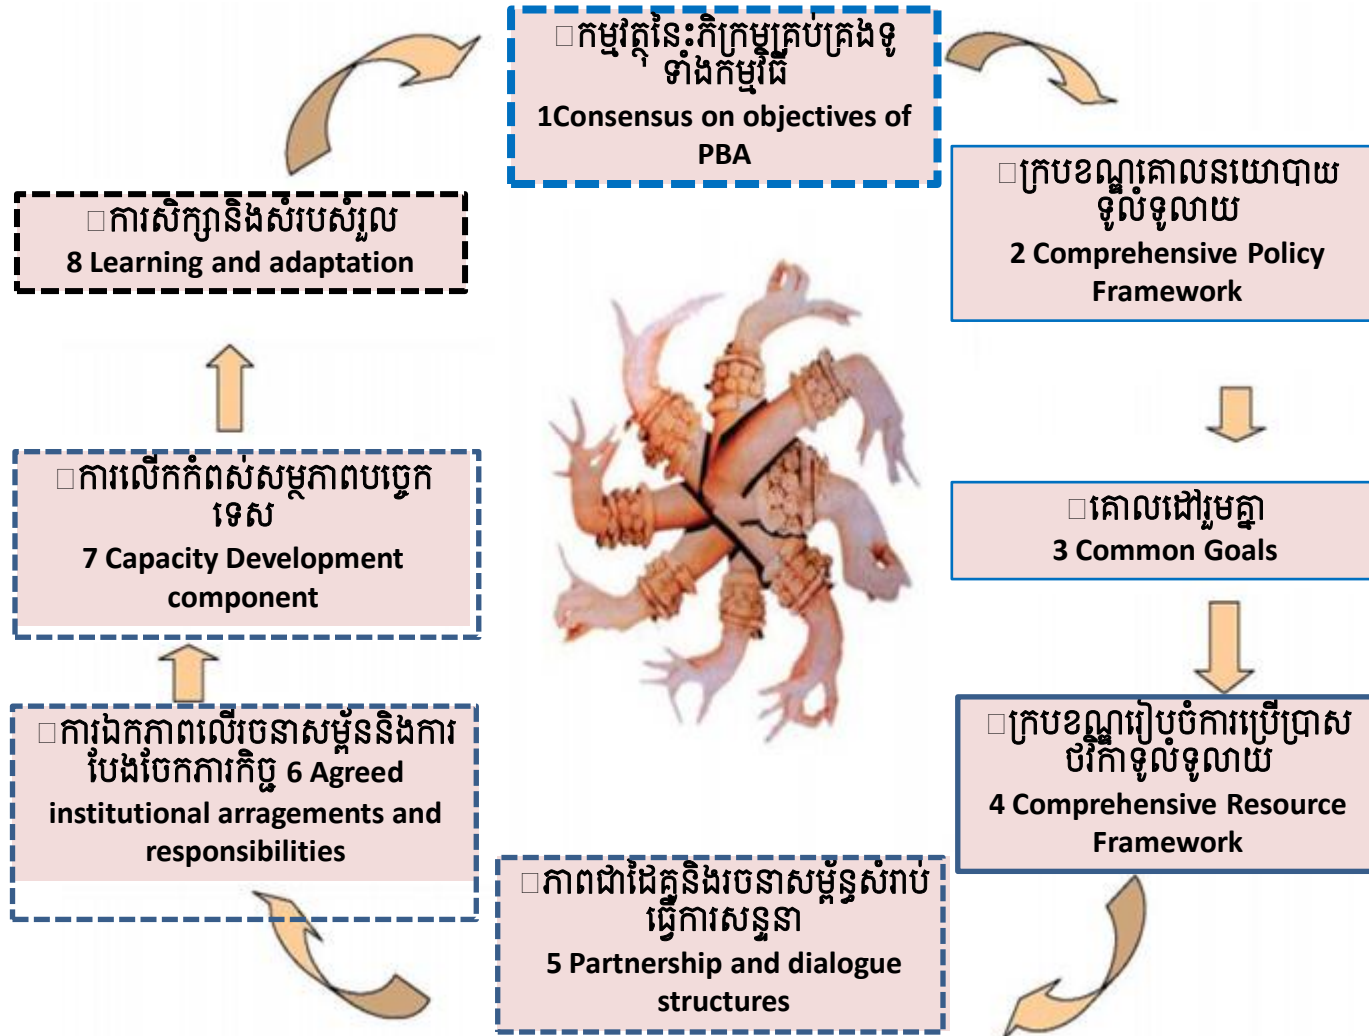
□កម្មវត្ថុនៃះភិក្រមគ្រប់គ្រងទូទាំងកម្មវិធី
1Consensus on objectives of PBA

□ក្របខណ្ឌគោលនយោបាយទូលំទូលាយ
2 Comprehensive Policy Framework

□គោលដៅរួមគ្នា
3 Common Goals

□ក្របខណ្ឌរៀបចំការប្រើប្រាស់ធនធានទូលំទូលាយ
4 Comprehensive Resource Framework

□ភាពជាដៃគូនិងរចនាសម្ព័ន្ធសំរាប់ធ្វើការសន្ទនា
5 Partnership and dialogue structures

□ការឯកភាពលើរចនាសម្ព័ន្ធនិងការបែងចែកភារកិច្ច 6 Agreed institutional arragements and responsibilities

□ការលើកកំពស់សម្ថភាពបច្ចេកទេស
7 Capacity Development component

□ការសិក្សានិងសំរបសំរួល
8 Learning and adaptation